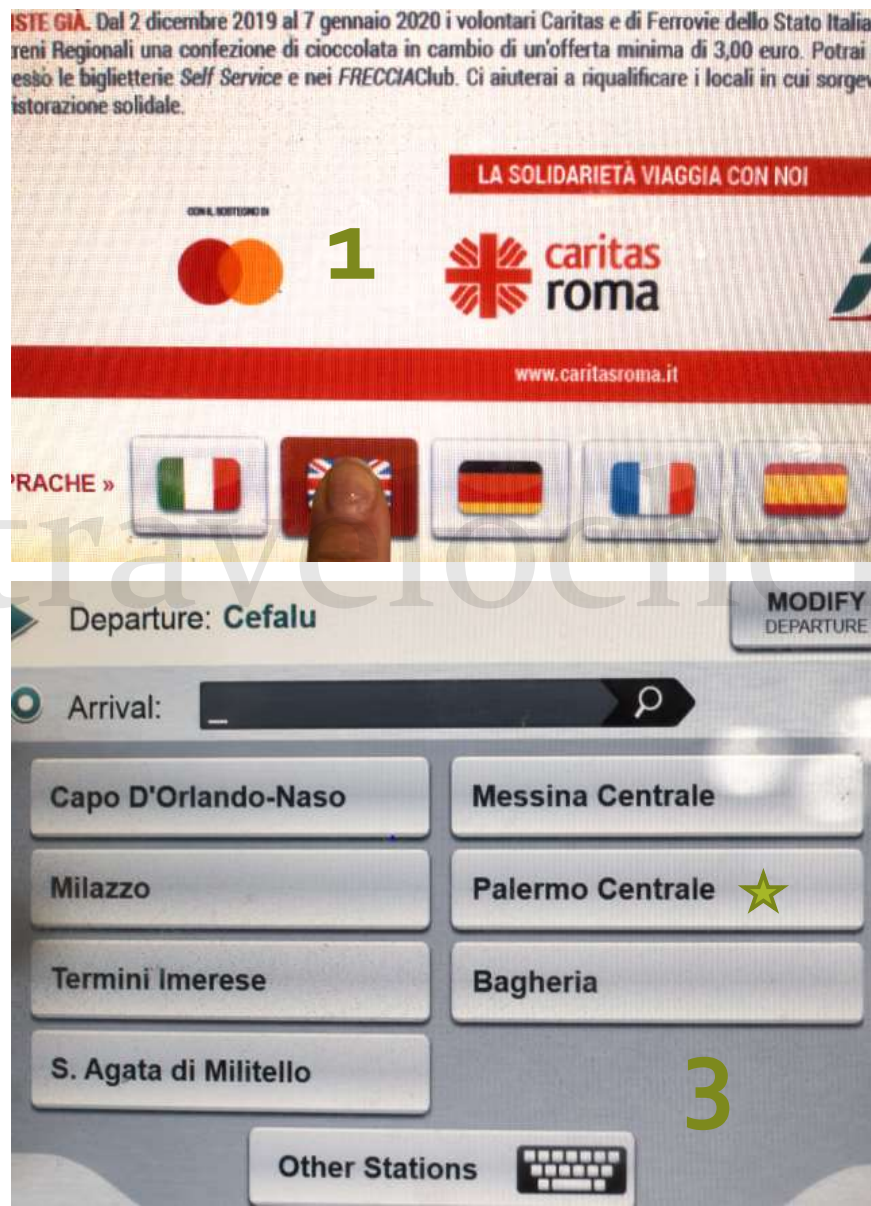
ISTE GIÀ. Dal 2 dicembre 2019 al 7 gennaio 2020 i volontari Caritas e di Ferrovie dello Stato Italia
reni Regionali una confezione di cioccolata in cambio di un'offerta minima di 3,00 euro. Potrai
esso le biglietterie Self Service e nei FRECCIAClub. Ci aiuterai a riqualificare i locali in cui sorge
istorazione solidale.

LA SOLIDARIETÀ VIAGGIA CON NOI

CON IL SOSTEGNO DI

1

caritas roma

www.caritasroma.it

PRACHE »

Departure: Cefalu

MODIFY DEPARTURE

Arrival: _

Capo D'Orlando-Naso

Messina Centrale

Milazzo

Palermo Centrale

Termini Imerese

Bagheria

S. Agata di Militello

3

Other Stations